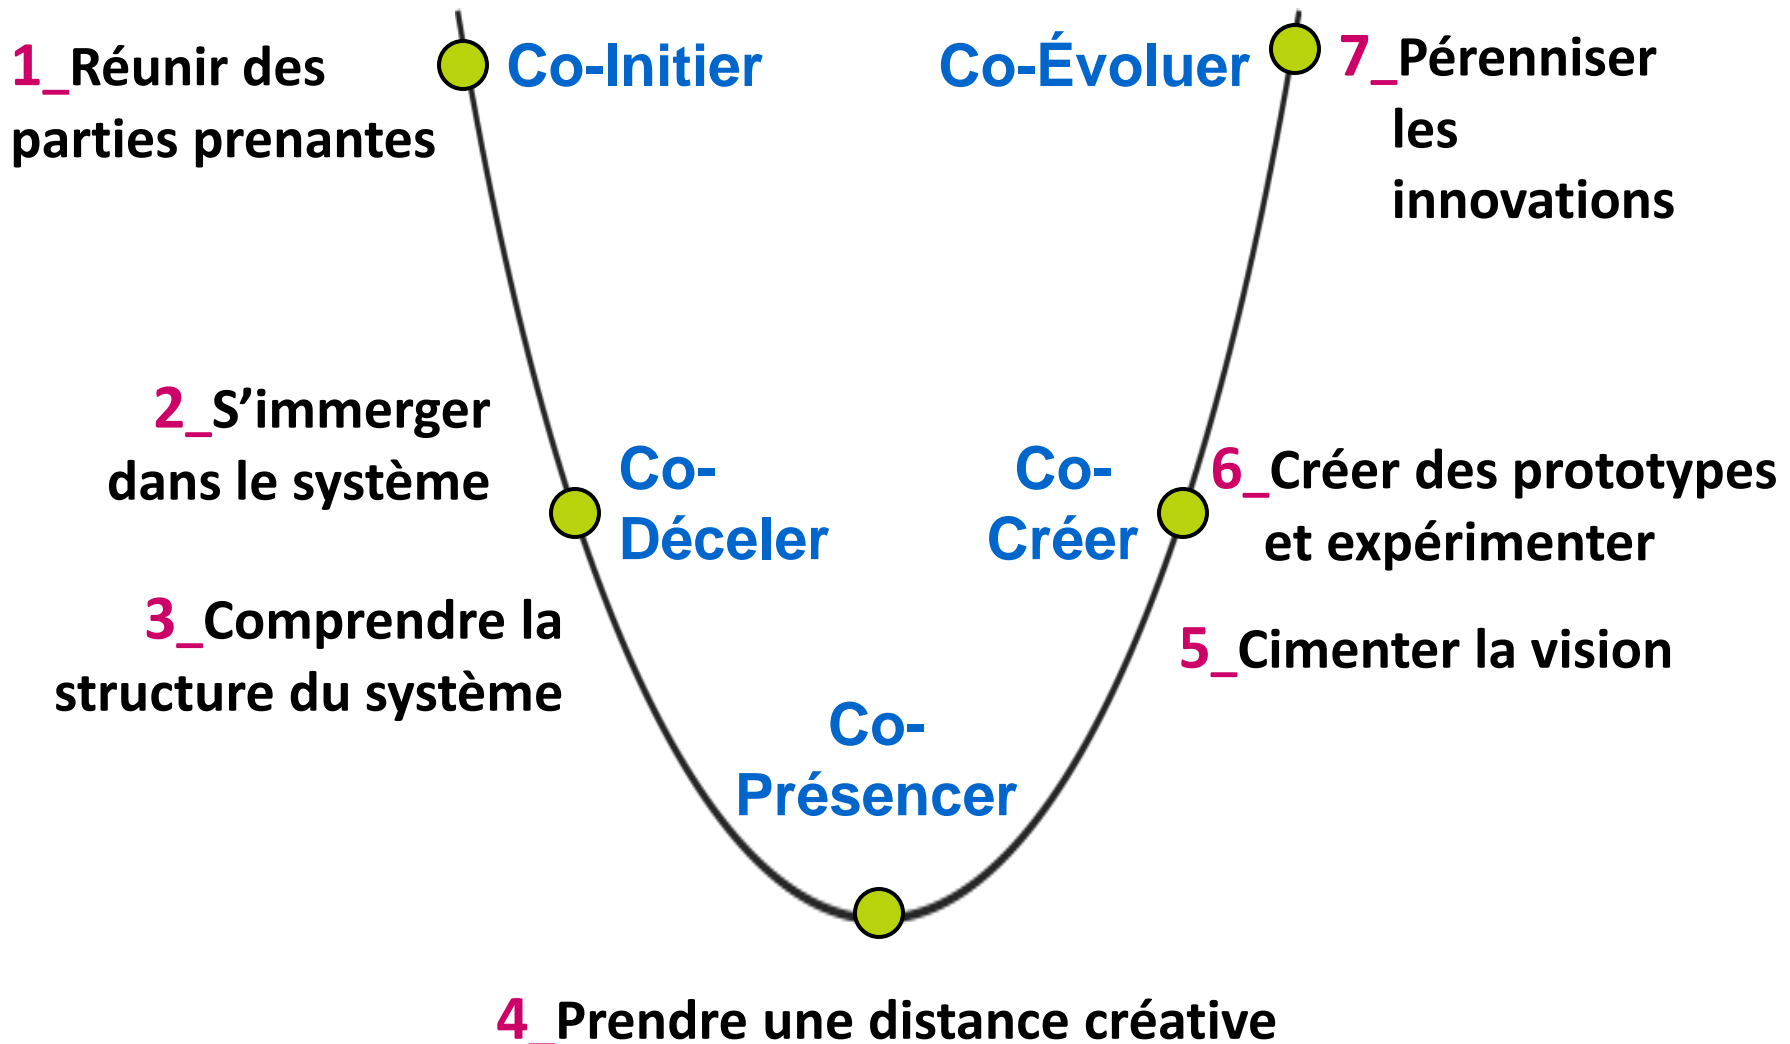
1_Réunir des parties prenantes

Co-Initier

Co-Évoluer

7_Pérenniser les innovations

2_S'immerger dans le système

Co-Déceler

Co-Créer

6_Créer des prototypes et expérimenter

3_Comprendre la structure du système

5_Cimenter la vision

Co-Présencer

4_Prendre une distance créative